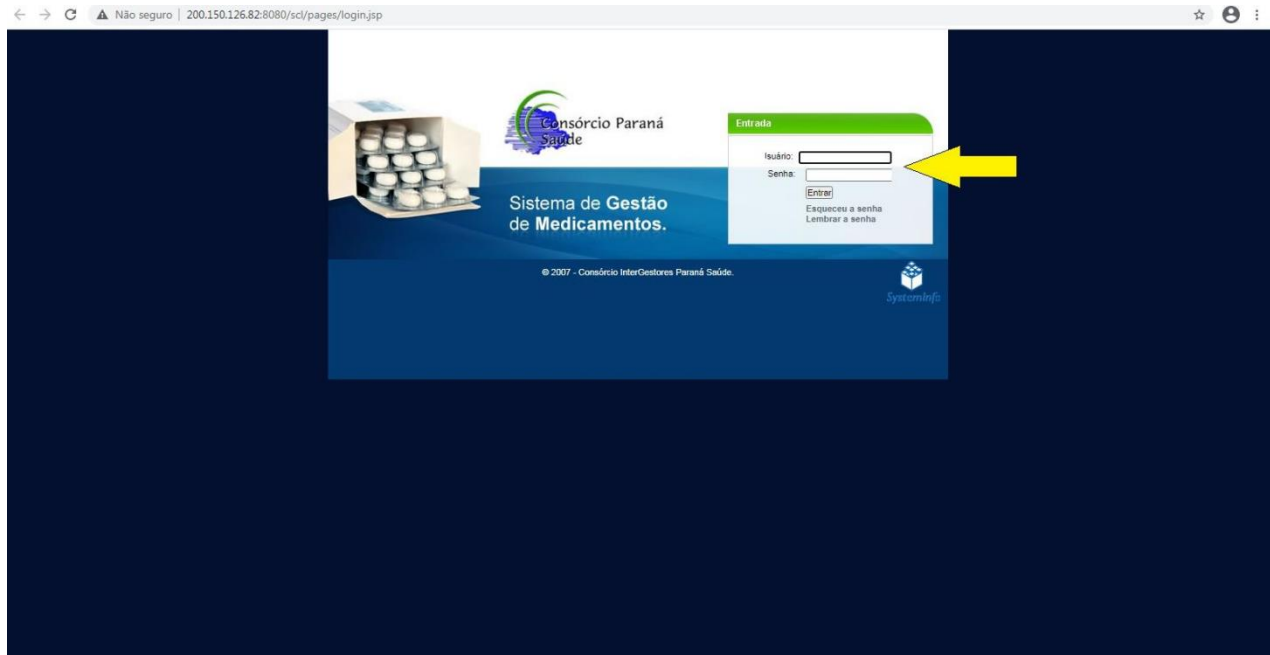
Não seguro | 200.150.126.82:8080/scl/pages/login.jsp

Consórcio Paraná Saúde

Sistema de **Gestão** de **Medicamentos.**

Entrada

Usuário:

Senha:

Entrar

Esqueceu a senha
Lembrar a senha

© 2007 - Consórcio InterGestores Paraná Saúde.

SystemInfo